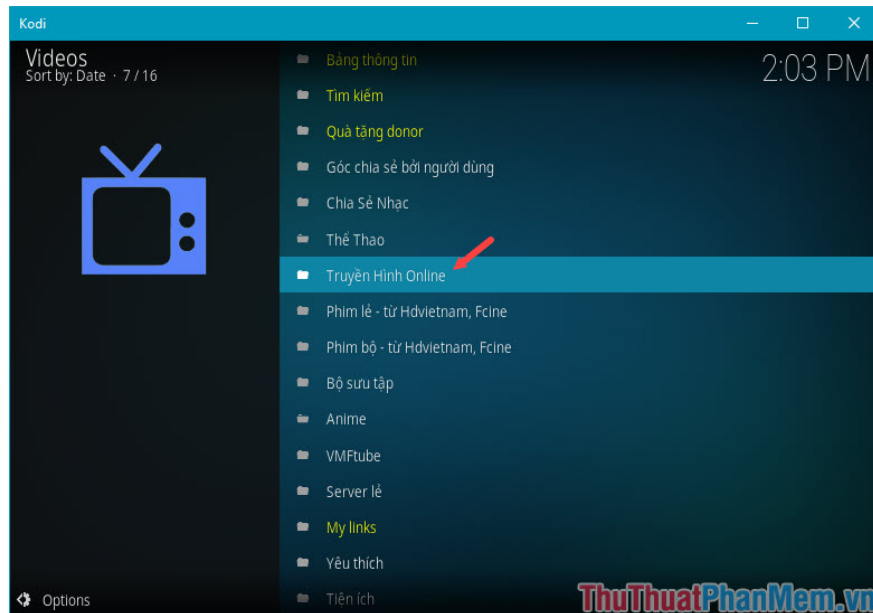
Kodi

Videos
Sort by: Date · 7 / 16

2:03 PM

Bảng thông tin
Tìm kiếm
Quà tặng donor
Góc chia sẻ bởi người dùng
Chia Sẻ Nhạc
Thể Thao
Truyền Hình Online
Phim lẻ - từ Hdvietnam, Fcine
Phim bộ - từ Hdvietnam, Fcine
Bộ sưu tập
Anime
VMFtube
Server lẻ
My links
Yêu thích
Tiện ích

Options

ThuThuatPhanMem.vn